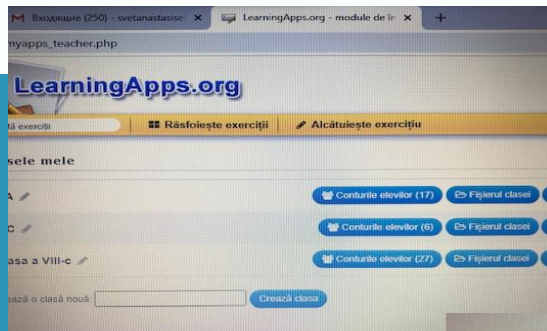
M Входящие (250) - svetanastasise ×
LearningApps.org - module de în ×
+

nyapps_teacher.php

LearningApps.org

ă exerciții

Răsfoiește exerciții

Alcătuiește exercițiu

sele mele

A

Conturile elevilor (17)

Fișierul clasei

C

Conturile elevilor (6)

Fișierul clasei

asa a VIII-c

Conturile elevilor (27)

Fișierul clasei

ează o clasă nouă:

Crează clasa